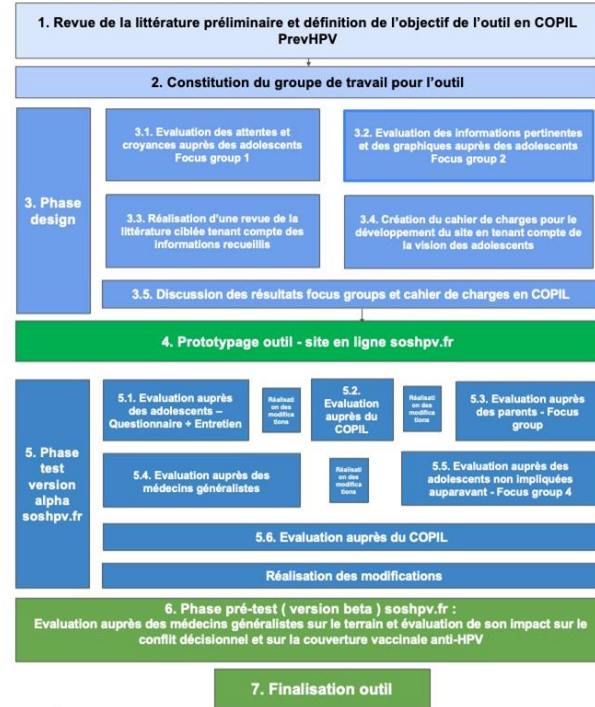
1. Revue de la littérature préliminaire et définition de l'objectif de l'outil en COPIL PrevHPV

2. Constitution du groupe de travail pour l'outil

3. Phase design

3.1. Evaluation des attentes et croyances auprès des adolescents Focus group 1

3.2. Evaluation des informations pertinentes et des graphiques auprès des adolescents Focus group 2

3.3. Réalisation d'une revue de la littérature ciblée tenant compte des informations recueillis

3.4. Création du cahier de charges pour le développement du site en tenant compte de la vision des adolescents

3.5. Discussion des résultats focus groups et cahier de charges en COPIL

4. Prototypage outil - site en ligne soshpv.fr

5. Phase test version alpha soshpv.fr

5.1. Evaluation auprès des adolescents – Questionnaire + Entretien

Réalisation des modifications

5.2. Evaluation auprès du COPIL

Réalisation des modifications

5.3. Evaluation auprès des parents - Focus group

5.4. Evaluation auprès des médecins généralistes

Réalisation des modifications

5.5. Evaluation auprès des adolescents non impliquées auparavant - Focus group 4

5.6. Evaluation auprès du COPIL

Réalisation des modifications

6. Phase pré-test ( version beta ) soshpv.fr :
Evaluation auprès des médecins généralistes sur le terrain et évaluation de son impact sur le conflit décisionnel et sur la couverture vaccinale anti-HPV

7. Finalisation outil